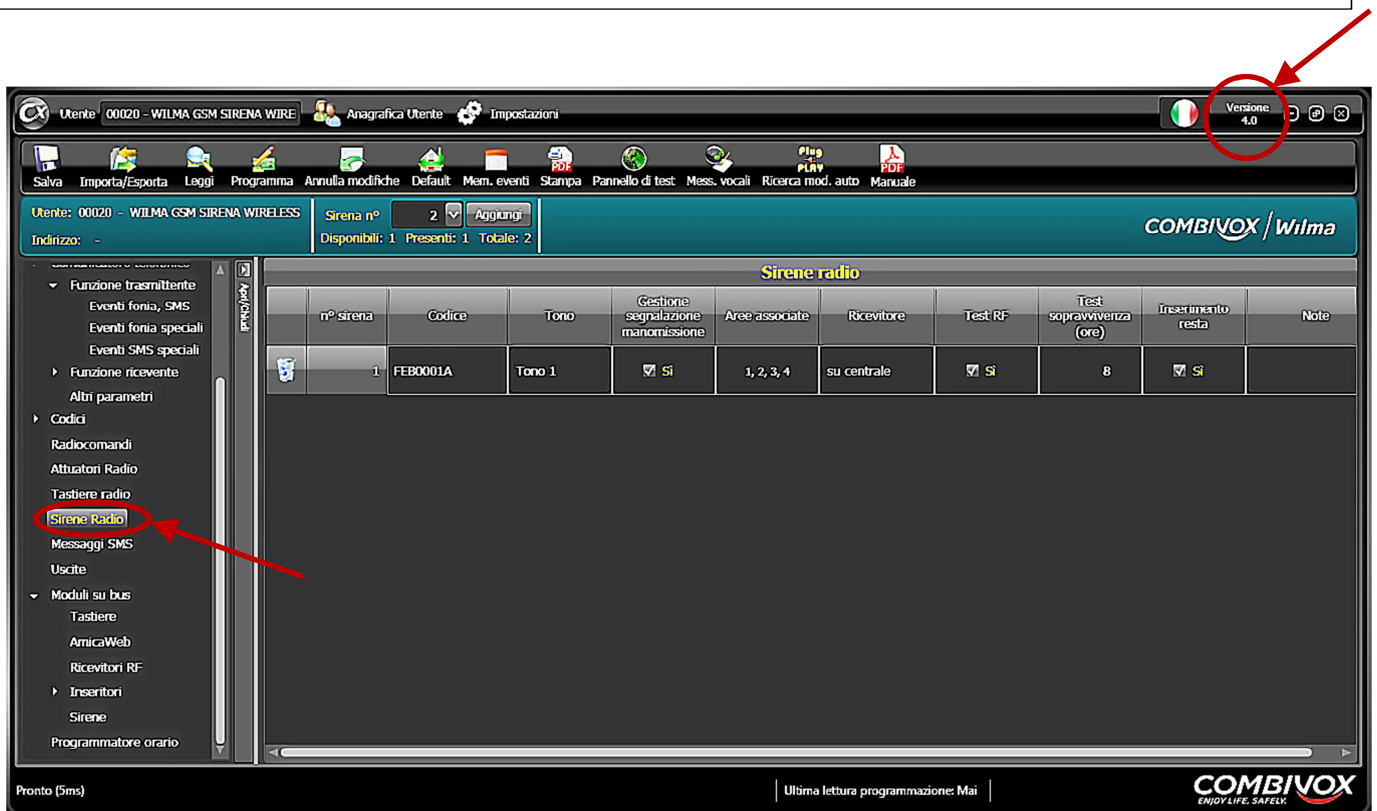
Utente 00020 - WILMA GSM SIRENA WIRE Anagrafica Utente Impostazioni

Versione 4.0

Salva Importa/Esporta Leggi Programma Annulla modifiche Default Mem. eventi Stampa Pannello di test Mess. vocali Ricerca mod. auto Manuale

Plug PLAY

PDF

Utente: 00020 - WILMA GSM SIRENA WIRELESS
Indirizzo: -

Sirena n° 2 Aggiungi
Disponibili: 1 Presenti: 1 Totale: 2

COMBIVOX / Wilma

Funzione trasmittente
Eventi fonia, SMS
Eventi fonia speciali
Eventi SMS speciali
Funzione ricevente
Altri parametri
Codici
Radiocomandi
Attuatori Radio
Tastiere radio
Sirene Radio
Messaggi SMS
Uscite
Moduli su bus
Tastiere
AmicaWeb
Ricevitori RF
Inseritori
Sirene
Programmatore orario

Apri/Chiudi

Sirene radio

| | n° sirena | Codice | Tono | Gestione segnalazione manomissione | Aree associate | Ricevitore | Test RF | Test sopravvivenza (ore) | Inserimento resta | Note |
|---|---|---|---|---|---|---|---|---|---|---|
| | 1 | FEB0001A | Tono 1 | Si | 1, 2, 3, 4 | su centrale | Si | 8 | Si | |

Pronto (5ms)
Ultima lettura programmazione: Mai
COMBIVOX ENJOY LIFE, SAFELY.